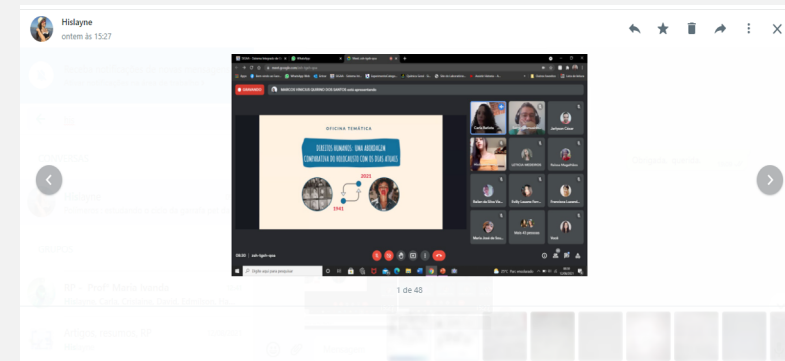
Hislayne
ontem às 15:27

GRAVANDO
MARCOS VINICIUS QUERINO DOS SANTOS está apresentando

OFICINA TEMÁTICA
DIREITOS HUMANOS: UMA ABORDAGEM COMPARATIVA DO HOLOCAUSTO COM OS DIAS ATUAIS
2021
1941

Carla Batista
Jardyane Cunes
LETÍCIA MEDEIROS
Raíssa Magalhães
Kelly Lussara
Francisca Lucená
Mais 61 pessoas
Você

Digite aqui para pesquisar

1 de 48